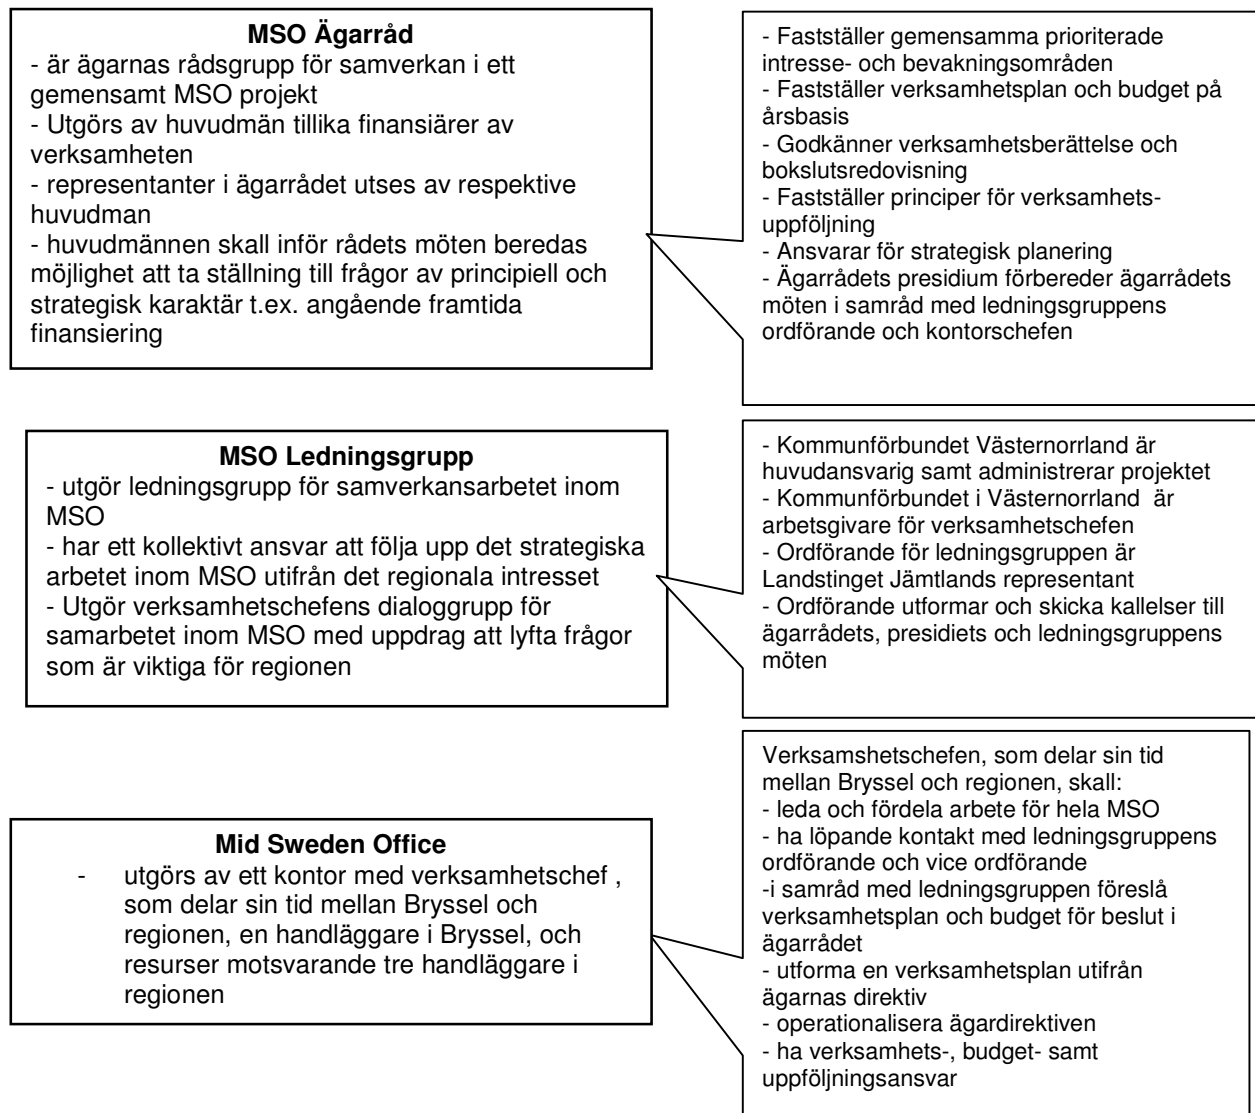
**MSO Ägarråd**
- är ägarnas rådsgrupp för samverkan i ett gemensamt MSO projekt
- Utgörs av huvudmän tillika finansiärer av verksamheten
- representanter i ägarrådet utses av respektive huvudman
- huvudmännen skall inför rådets möten beredas möjlighet att ta ställning till frågor av principiell och strategisk karaktär t.ex. angående framtida finansiering

- Fastställer gemensamma prioriterade intresse- och bevakningsområden
- Fastställer verksamhetsplan och budget på årsbasis
- Godkänner verksamhetsberättelse och bokslutsredovisning
- Fastställer principer för verksamhetsuppföljning
- Ansvarar för strategisk planering
- Ägarrådets presidium förbereder ägarrådets möten i samråd med ledningsgruppens ordförande och kontorschefen

**MSO Ledningsgrupp**
- utgör ledningsgrupp för samverkansarbetet inom MSO
- har ett kollektivt ansvar att följa upp det strategiska arbetet inom MSO utifrån det regionala intresset
- Utgör verksamhetschefens dialoggrupp för samarbetet inom MSO med uppdrag att lyfta frågor som är viktiga för regionen

- Kommunförbundet Västernorrland är huvudansvarig samt administrerar projektet
- Kommunförbundet i Västernorrland är arbetsgivare för verksamhetschefen
- Ordförande för ledningsgruppen är Landstinget Jämtlands representant
- Ordförande utformar och skicka kallelser till ägarrådets, presidiets och ledningsgruppens möten

**Mid Sweden Office**
- utgörs av ett kontor med verksamhetschef , som delar sin tid mellan Bryssel och regionen, en handläggare i Bryssel, och resurser motsvarande tre handläggare i regionen

Verksamshetschefen, som delar sin tid mellan Bryssel och regionen, skall:
- leda och fördela arbete för hela MSO
- ha löpande kontakt med ledningsgruppens ordförande och vice ordförande
-i samråd med ledningsgruppen föreslå verksamhetsplan och budget för beslut i ägarrådet
- utforma en verksamhetsplan utifrån ägarnas direktiv
- operationalisera ägardirektiven
- ha verksamhets-, budget- samt uppföljningsansvar